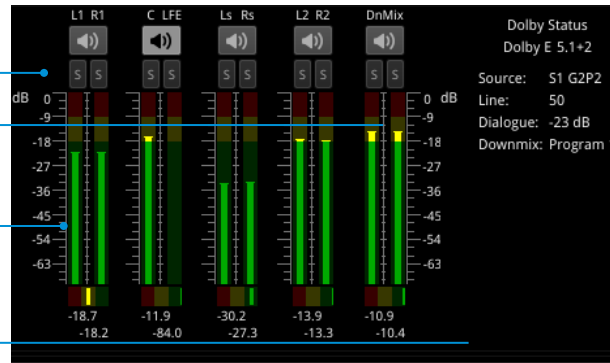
L1 R1
C LFE
Ls Rs
L2 R2
DnMix

S S
S S
S S
S S
S S

dB
0
-9
-18
-27
-36
-45
-54
-63

0 dB
-9
-18
-27
-36
-45
-54
-63

-18.7
-18.2
-11.9
-84.0
-30.2
-27.3
-13.9
-13.3
-10.9
-10.4

Dolby Status
Dolby E 5.1+2

| Source: | S1 G2P2 |
|---|---|
| Line: | 50 |
| Dialogue: | -23 dB |
| Downmix: | Program |